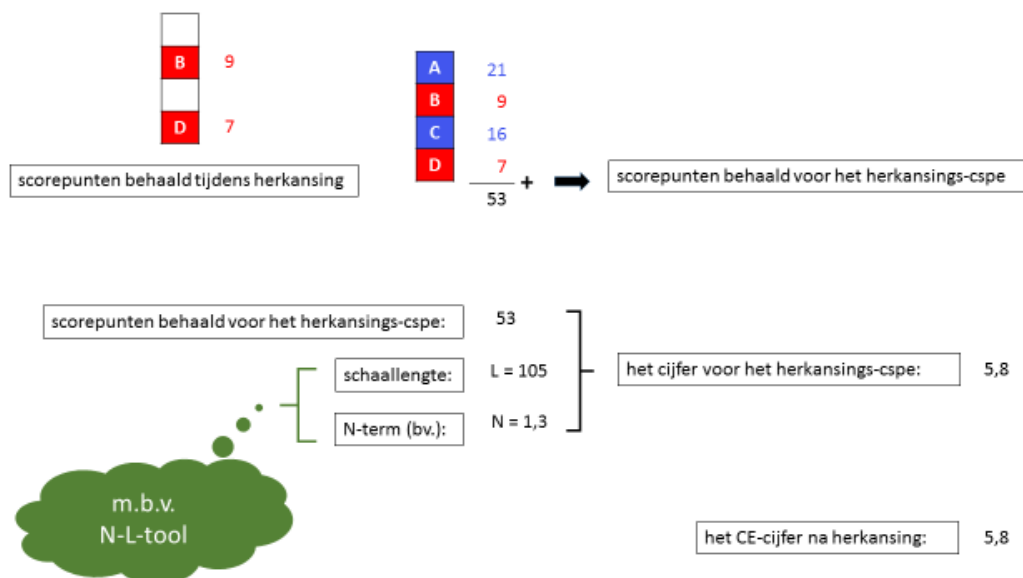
B 9

D 7

scorepunten behaald tijdens herkansing

A 21
B 9
C 16
D 7
53 +

scorepunten behaald voor het herkansings-cspe

scorepunten behaald voor het herkansings-cspe: 53

schaallengte: L = 105

N-term (bv.): N = 1,3

het cijfer voor het herkansings-cspe: 5,8

m.b.v. N-L-tool

het CE-cijfer na herkansing: 5,8